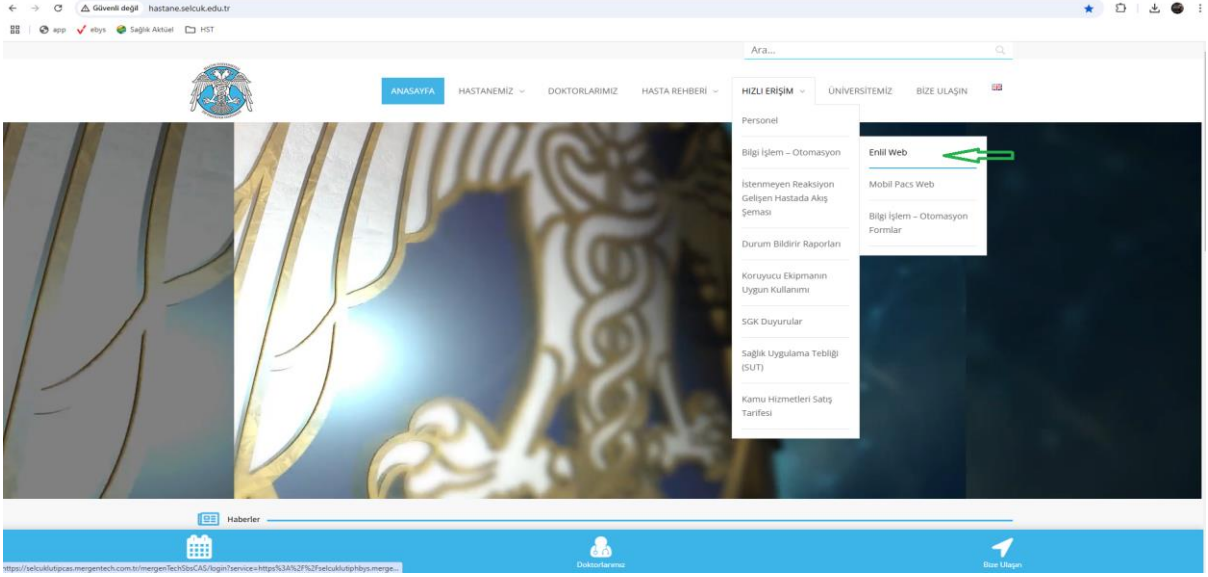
Güvenli değil hastane.selcuk.edu.tr

app ebys Sağlık Aktüel HST

Ara...

ANASAYFA HASTANEMİZ DOKTORLARIMIZ HASTA REHBERİ HIZLI ERİŞİM ÜNİVERSİTEMİZ BİZE ULAŞIN

Personel

Bilgi İşlem – Otomasyon

İstenmeyen Reaksiyon Gelişen Hastada Akış Şeması

Durum Bildirir Raporları

Koruyucu Ekipmanın Uygun Kullanımı

SGK Duyurular

Sağlık Uygulama Tebliği (SUT)

Kamu Hizmetleri Satış Tarifesi

Enlil Web

Mobil Pacs Web

Bilgi İşlem – Otomasyon Formlar

Haberler

https://selcuklutipcas.mergentech.com.tr/mergenTechSbsCAS/login?service=https%3A%2F%2Fselcuklutiphbys.merge...

Doktorlarımız

Bize Ulaşın